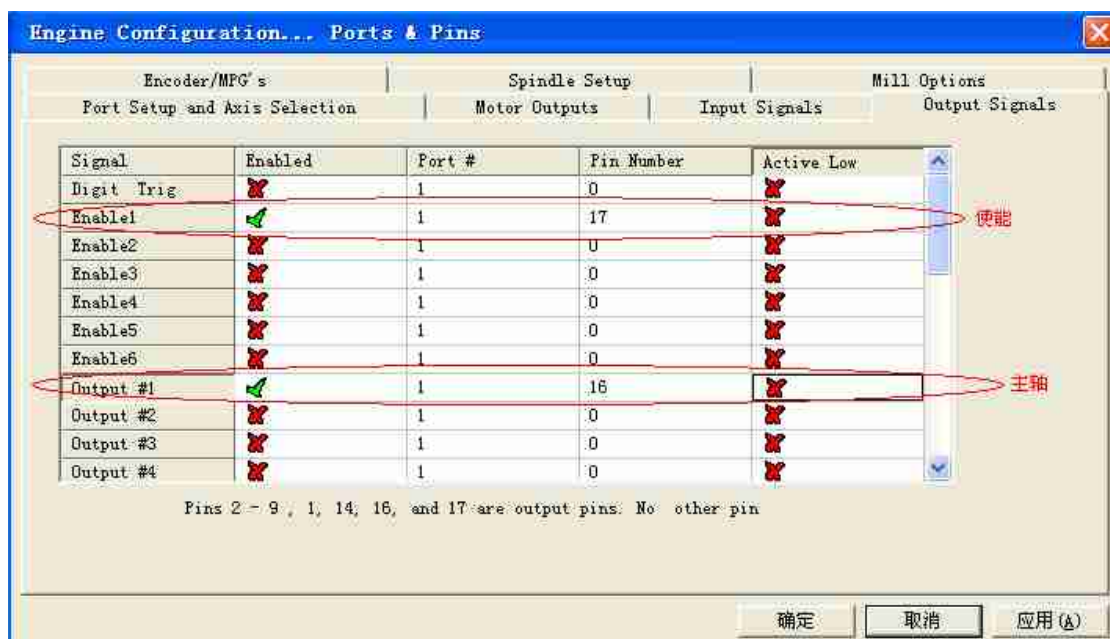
Engine Configuration... Ports & Pins

Encoder/MPG's | Spindle Setup | Mill Options
Port Setup and Axis Selection | Motor Outputs | Input Signals | Output Signals

| Signal | Enabled | Port # | Pin Number | Active Low |
|---|---|---|---|---|
| Digit Trig | ✗ | 1 | 0 | ✗ |
| Enable1 | ✓ | 1 | 17 | ✗ |
| Enable2 | ✗ | 1 | 0 | ✗ |
| Enable3 | ✗ | 1 | 0 | ✗ |
| Enable4 | ✗ | 1 | 0 | ✗ |
| Enable5 | ✗ | 1 | 0 | ✗ |
| Enable6 | ✗ | 1 | 0 | ✗ |
| Output #1 | ✓ | 1 | 16 | ✗ |
| Output #2 | ✗ | 1 | 0 | ✗ |
| Output #3 | ✗ | 1 | 0 | ✗ |
| Output #4 | ✗ | 1 | 0 | ✗ |

使能

主轴

Pins 2 - 9 , 1, 14, 16, and 17 are output pins. No other pin

确定 取消 应用(A)